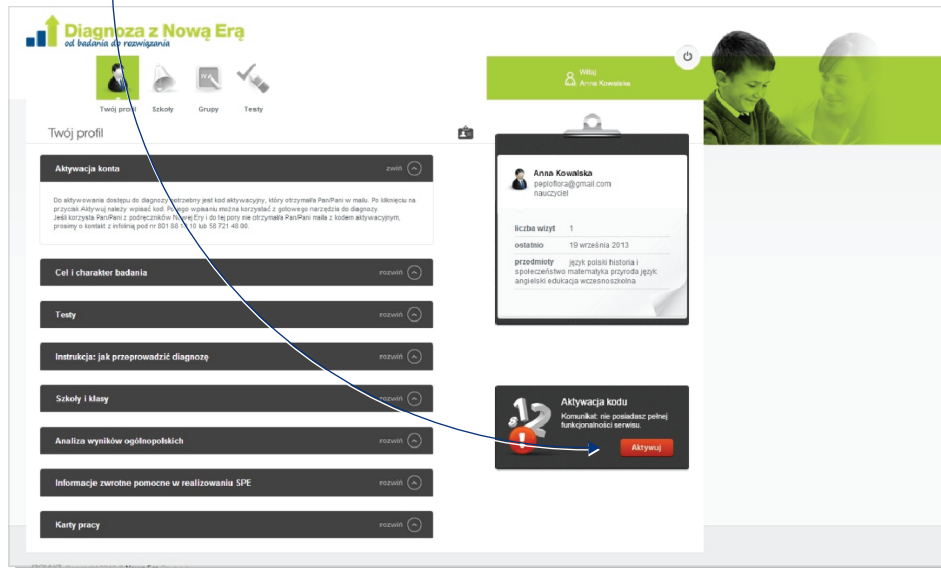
Diagnoza z Nową Erą
od badania do rozwiązania

Twój profil
Szkoły
Grupy
Testy

Witaj
Anna Kowalska

Twój profil

Aktywacja konta
zwiń

Do aktywowania dostępu do diagnozy potrzebny jest kod aktywacyjny, który otrzymał/a Pan/Pani w mailu. Po kliknięciu na przycisk Aktywuj należy wpisać kod. Po jego wpisaniu można korzystać z gotowego narzędzia do diagnozy.
Jeśli korzysta Pan/Pani z podręczników Nowej Ery i do tej pory nie otrzymał/a Pan/Pani maila z kodem aktywacyjnym, prosimy o kontakt z infolinią pod nr 801 88 10 10 lub 58 721 48 00.

Cel i charakter badania
rozwiń

Testy
rozwiń

Instrukcja: jak przeprowadzić diagnozę
rozwiń

Szkoły i klasy
rozwiń

Analiza wyników ogólnopolskich
rozwiń

Informacje zwrotne pomocne w realizowaniu SPE
rozwiń

Karty pracy
rozwiń

Anna Kowalska
peplotflora@gmail.com
nauczyciel

| liczba wizyt | 1 |
|---|---|
| ostatnio | 19 września 2013 |
| przedmioty | język polski historia i społeczeństwo matematyka przyroda język angielski edukacja wczesnoszkolna |

Aktywacja kodu
Komunikat: nie posiadasz pełnej funkcjonalności serwisu.
Aktywuj

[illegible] Nowa Era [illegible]